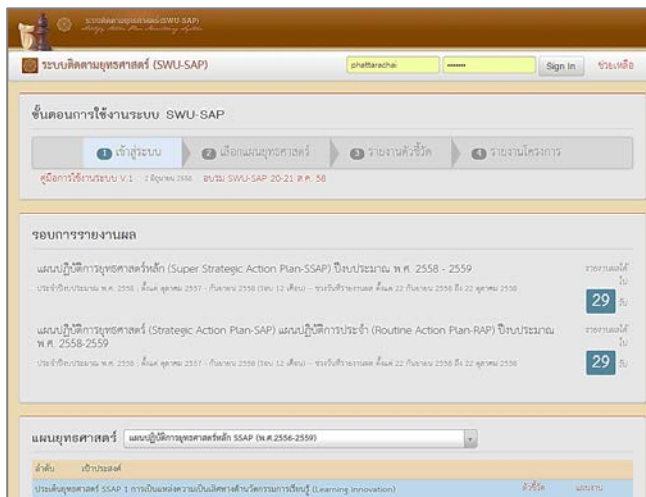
ระบบติดตามยุทธศาสตร์ (SWU-SAP)

ระบบติดตามยุทธศาสตร์ (SWU-SAP)

phattarachai

••••••

Sign In

ช่วยเหลือ

ขั้นตอนการใช้งานระบบ SWU-SAP

1 เข้าสู่ระบบ

2 เลือกแผนยุทธศาสตร์

3 รายงานตัวชี้วัด

4 รายงานโครงการ

คู่มือการใช้งานระบบ V.1 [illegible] อบรม SWU-SAP 20-21 ส.ค. 58

รอบการรายงานผล

แผนปฏิบัติการยุทธศาสตร์หลัก (Super Strategic Action Plan-SSAP) ปีงบประมาณ พ.ศ. 2558 - 2559

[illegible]

รายงานผลได้อีก

29 วัน

แผนปฏิบัติการยุทธศาสตร์ (Strategic Action Plan-SAP) แผนปฏิบัติการประจำ (Routine Action Plan-RAP) ปีงบประมาณ พ.ศ. 2558-2559

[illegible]

รายงานผลได้อีก

29 วัน

แผนยุทธศาสตร์ แผนปฏิบัติการยุทธศาสตร์หลัก SSAP (พ.ศ.2556-2559)

ลำดับ เป้าประสงค์

ประเด็นยุทธศาสตร์ SSAP 1 การเป็นแหล่งความเป็นเลิศทางด้านนวัตกรรมการเรียนรู้ (Learning Innovation)

ตัวชี้วัด

แผนงาน